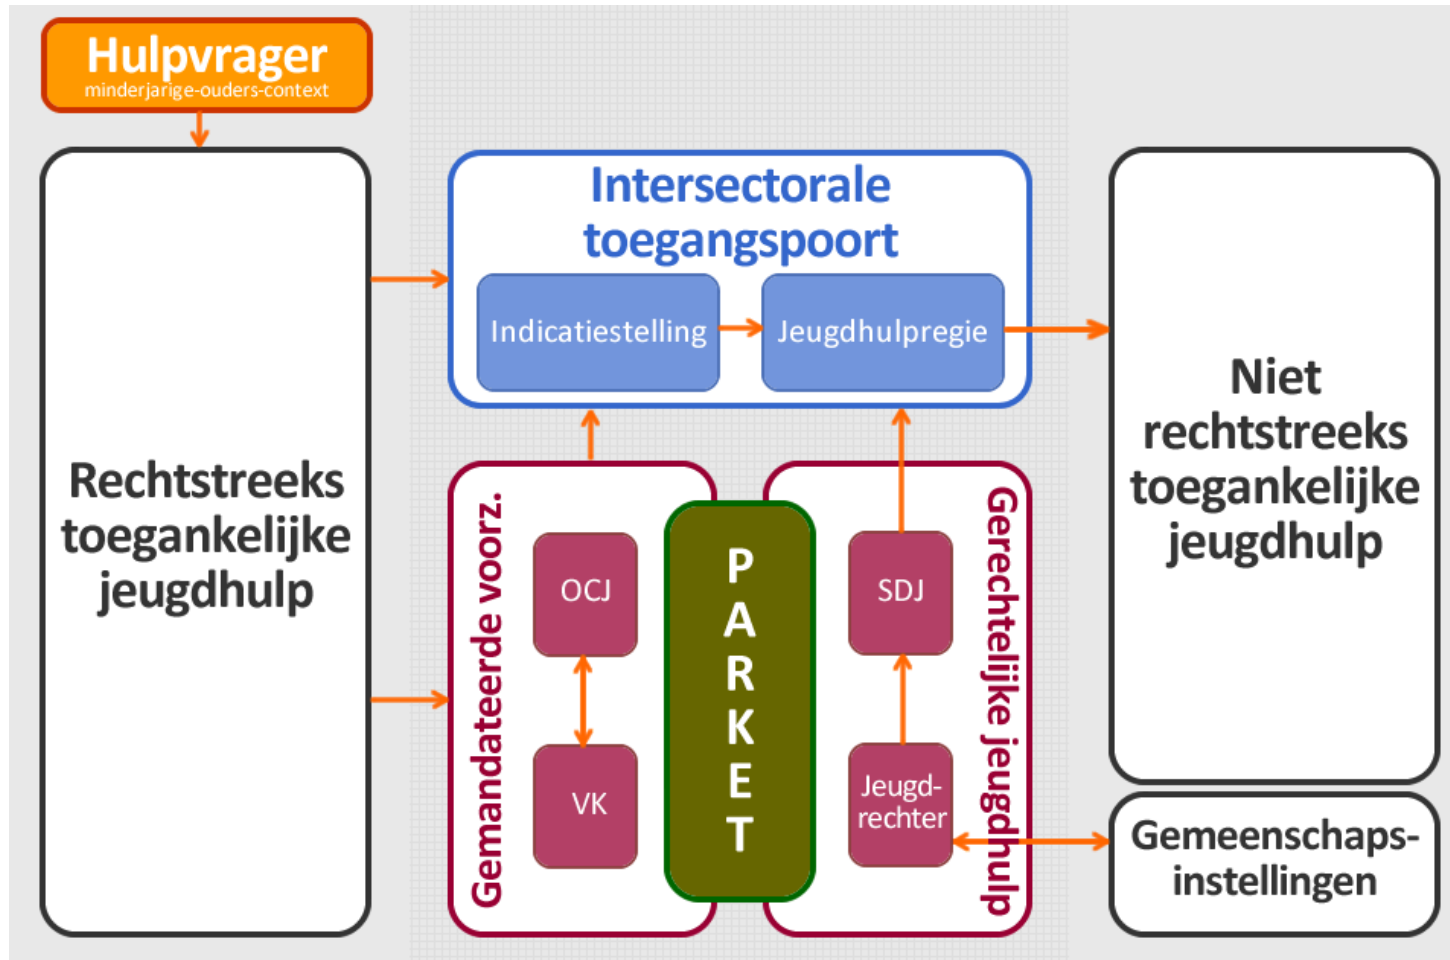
Hulpvrager
minderjarige-ouders-context

Rechtstreeks toegankelijke jeugdhulp

Intersectorale toegangspoort

Indicatiestelling

Jeugdhulpregie

Niet rechtstreeks toegankelijke jeugdhulp

Gemandateerde voorz.

OCJ

VK

PARKET

SDJ

Jeugd-rechter

Gerechtelijke jeugdhulp

Gemeenschaps-instellingen